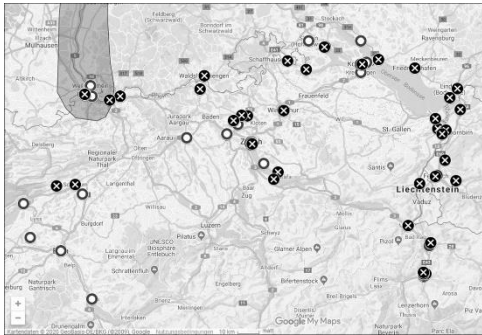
Freiburg
Mulhouse
Schaffhausen
Ravensburg
Waldshut-Tiengen
Frauenfeld
Friedrichshafen
Baden
Winterthur
Aarau
St. Gallen
Regionaler Naturpark Thal
Olten
Zürich
Langenthal
Zug
Liechtenstein
Burgdorf
Luzern
Vaduz
Pilatus
Glarner Alpen
Bern
Schrattenfluh
Naturpark Gantrisch
Chur
UNESCO Biosphäre Entlebuch
Hohgant
Bifertenstock
Grindelwald
+
−
Google My Maps
Kartendaten © 2022 GeoBasis-DE/BKG (©2009), Google
Nutzungsbedingungen
10 km